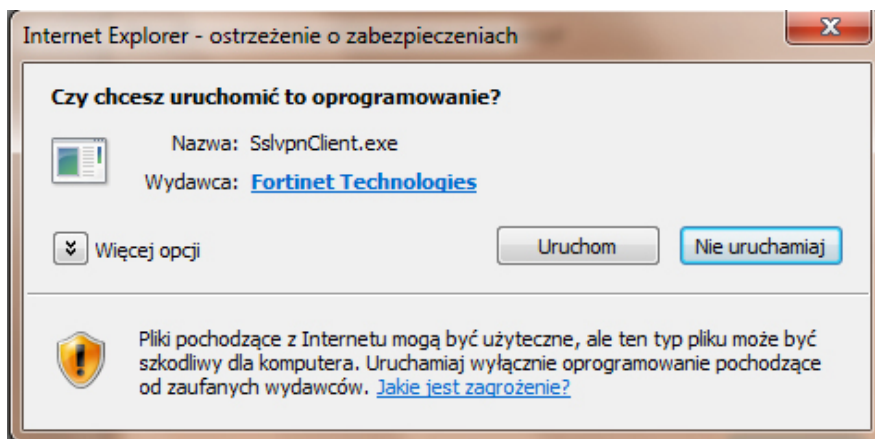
Internet Explorer - ostrzeżenie o zabezpieczeniach

Czy chcesz uruchomić to oprogramowanie?

Nazwa: SslvpnClient.exe

Wydawca: Fortinet Technologies

Więcej opcji

Uruchom

Nie uruchamiaj

Pliki pochodzące z Internetu mogą być użyteczne, ale ten typ pliku może być szkodliwy dla komputera. Uruchamiaj wyłącznie oprogramowanie pochodzące od zaufanych wydawców. Jakie jest zagrożenie?